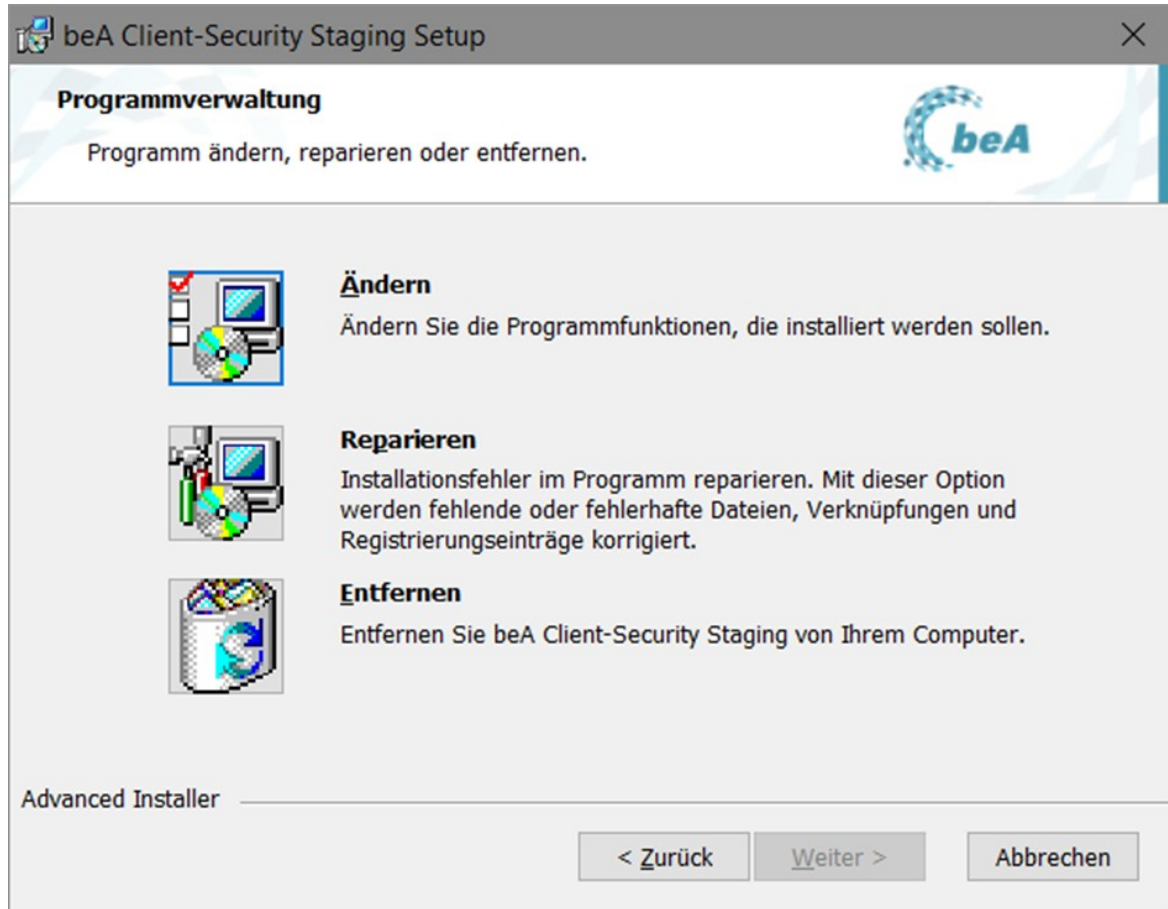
beA Client-Security Staging Setup

×

Programmverwaltung

Programm ändern, reparieren oder entfernen.

beA

Ändern

Ändern Sie die Programmfunktionen, die installiert werden sollen.

Reparieren

Installationsfehler im Programm reparieren. Mit dieser Option werden fehlende oder fehlerhafte Dateien, Verknüpfungen und Registrierungseinträge korrigiert.

Entfernen

Entfernen Sie beA Client-Security Staging von Ihrem Computer.

Advanced Installer

< Zurück

Weiter >

Abbrechen